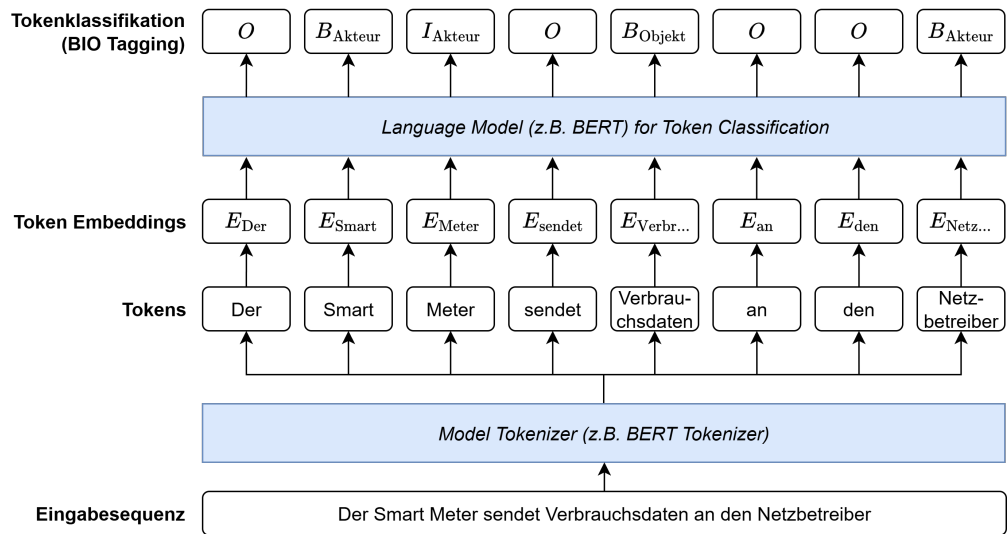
Tokenklassifikation (BIO Tagging)

$O$ $B_{\text{Akteur}}$ $I_{\text{Akteur}}$ $O$ $B_{\text{Objekt}}$ $O$ $O$ $B_{\text{Akteur}}$

Language Model (z.B. BERT) for Token Classification

Token Embeddings

$E_{\text{Der}}$ $E_{\text{Smart}}$ $E_{\text{Meter}}$ $E_{\text{sendet}}$ $E_{\text{Verbr...}}$ $E_{\text{an}}$ $E_{\text{den}}$ $E_{\text{Netz...}}$

Tokens

Der Smart Meter sendet Verbrauchsdaten an den Netzbetreiber

Model Tokenizer (z.B. BERT Tokenizer)

Eingabesequenz

Der Smart Meter sendet Verbrauchsdaten an den Netzbetreiber